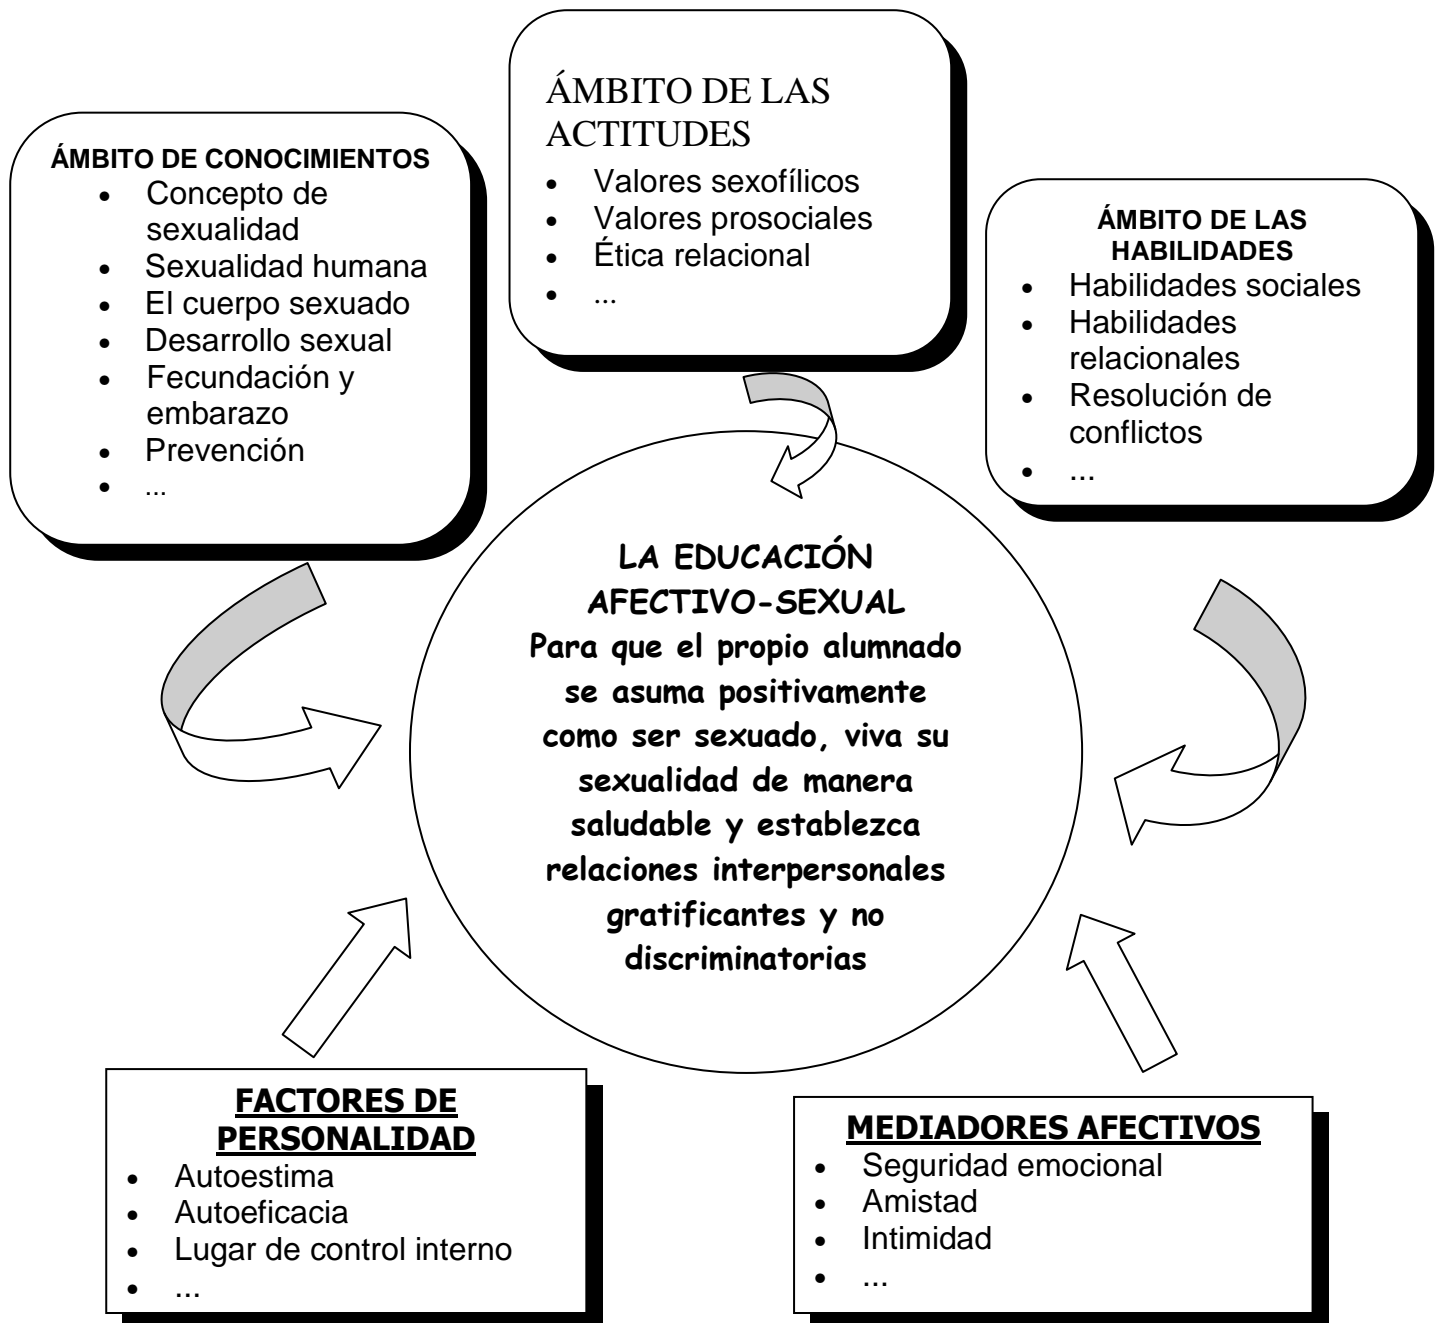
ÁMBITO DE CONOCIMIENTOS
- Concepto de sexualidad
- Sexualidad humana
- El cuerpo sexuado
- Desarrollo sexual
- Fecundación y embarazo
- Prevención
- ...

ÁMBITO DE LAS ACTITUDES
- Valores sexofílicos
- Valores prosociales
- Ética relacional
- ...

ÁMBITO DE LAS HABILIDADES
- Habilidades sociales
- Habilidades relacionales
- Resolución de conflictos
- ...

LA EDUCACIÓN AFECTIVO-SEXUAL
Para que el propio alumnado se asuma positivamente como ser sexuado, viva su sexualidad de manera saludable y establezca relaciones interpersonales gratificantes y no discriminatorias

FACTORES DE PERSONALIDAD
- Autoestima
- Autoeficacia
- Lugar de control interno
- ...

MEDIADORES AFECTIVOS
- Seguridad emocional
- Amistad
- Intimidad
- ...